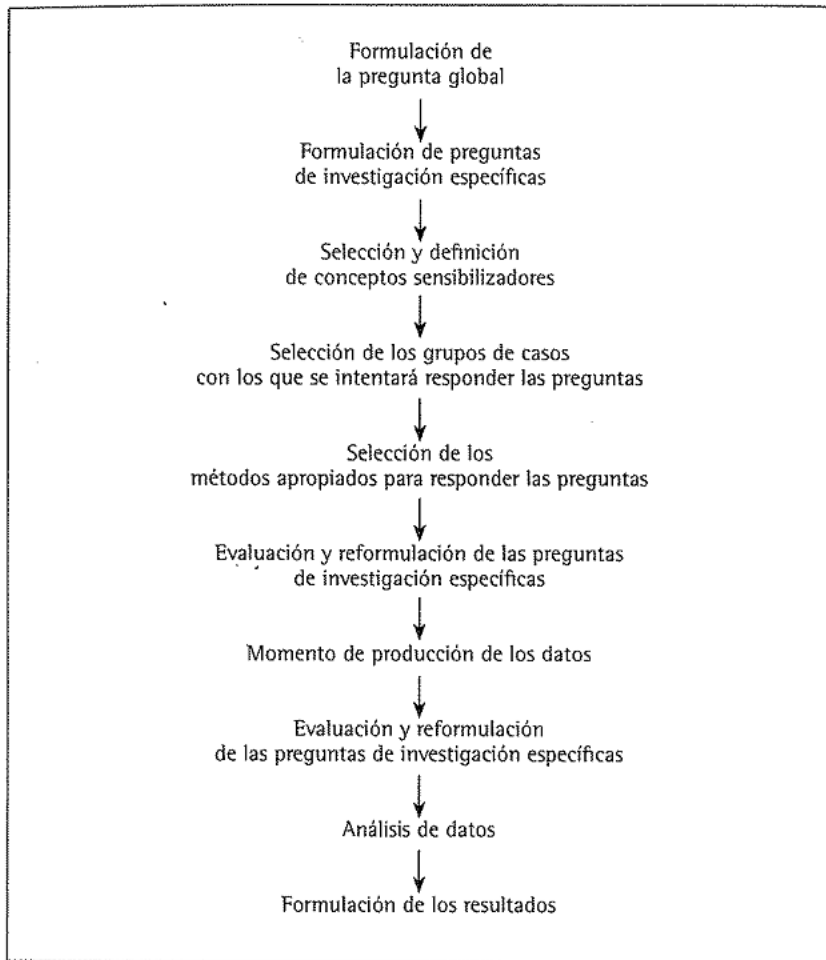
Formulación de la pregunta global

Formulación de preguntas de investigación específicas

Selección y definición de conceptos sensibilizadores

Selección de los grupos de casos con los que se intentará responder las preguntas

Selección de los métodos apropiados para responder las preguntas

Evaluación y reformulación de las preguntas de investigación específicas

Momento de producción de los datos

Evaluación y reformulación de las preguntas de investigación específicas

Análisis de datos

Formulación de los resultados